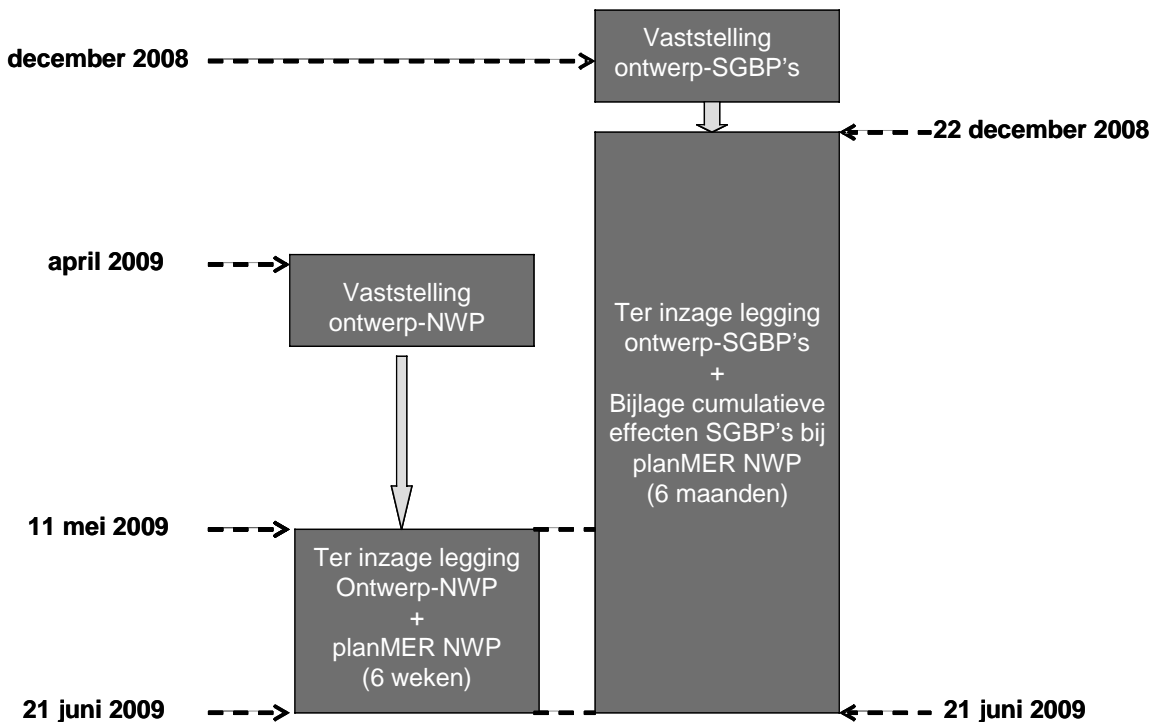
december 2008

Vaststelling ontwerp-SGBP's

22 december 2008

april 2009

Vaststelling ontwerp-NWP

Ter inzage legging ontwerp-SGBP's + Bijlage cumulatieve effecten SGBP's bij planMER NWP (6 maanden)

11 mei 2009

Ter inzage legging Ontwerp-NWP + planMER NWP (6 weken)

21 juni 2009

21 juni 2009